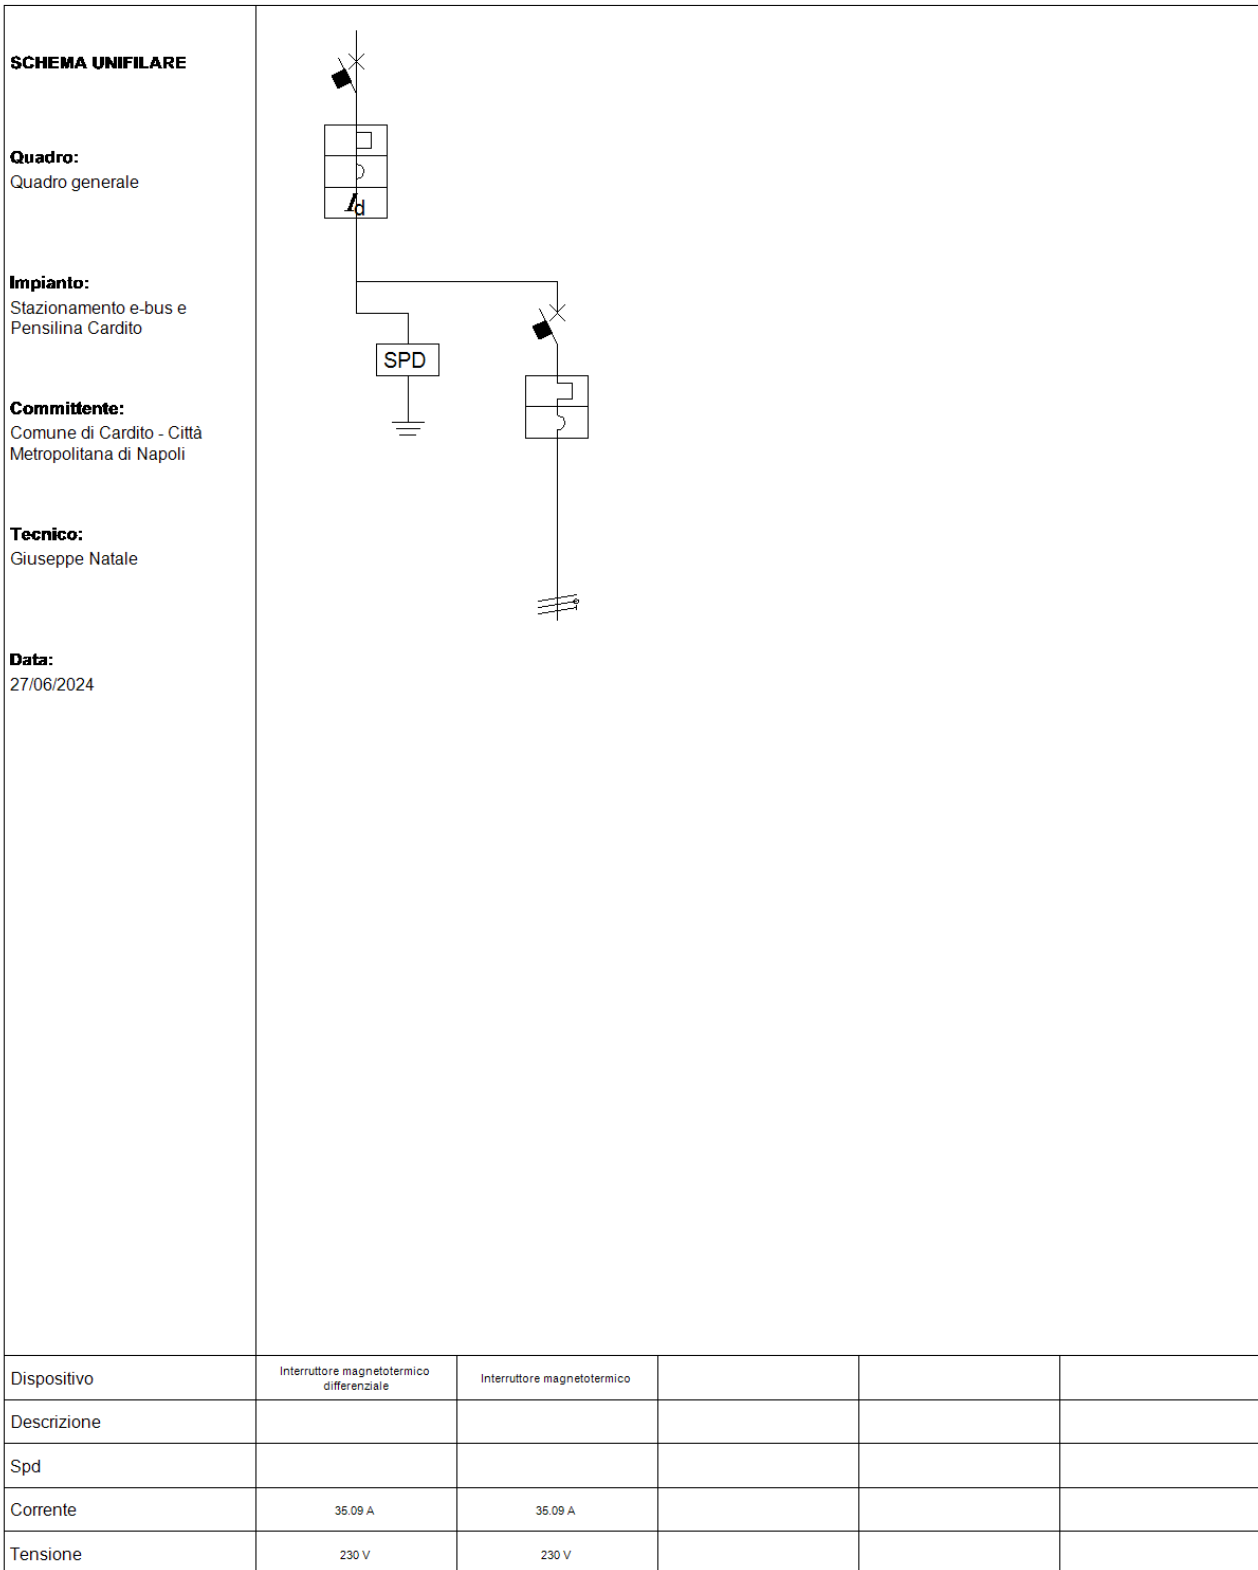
SCHEMA UNIFILARE

Quadro:
Quadro generale

Impianto:
Stazionamento e-bus e Pensilina Cardito

Committente:
Comune di Cardito - Città Metropolitana di Napoli

Tecnico:
Giuseppe Natale

Data:
27/06/2024

$I_d$

SPD

| Dispositivo | Interruttore magnetotermico differenziale | Interruttore magnetotermico | | | |
|---|---|---|---|---|---|
| Descrizione | | | | | |
| Spd | | | | | |
| Corrente | 35.09 A | 35.09 A | | | |
| Tensione | 230 V | 230 V | | | |